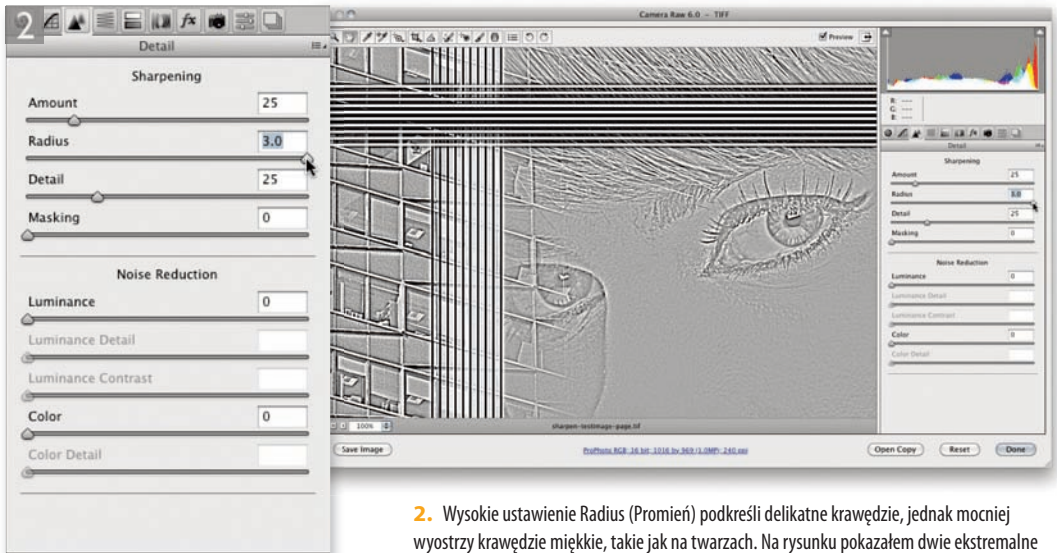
2

Detail

Sharpening

Amount 25

Radius 3.0

Detail 25

Masking 0

Noise Reduction

Luminance 0

Luminance Detail

Luminance Contrast

Color 0

Color Detail

Camera Raw 6.0 – TIFF

Preview

R: ---
G: ---
B: ---

Detail

Sharpening

Amount 25

Radius 3.0

Detail 25

Masking 0

Noise Reduction

Luminance 0

Luminance Detail

Luminance Contrast

Color 0

Color Detail

100%

sharpen-testimage-page.tif

Save Image

ProPhoto RGB; 16 bit; 1016 by 969 (1.0MP); 240 ppi

Open Copy

Reset

Done

2. Wysokie ustawienie Radius (Promień) podkreśli delikatne krawędzie, jednak mocniej wyostrzy krawędzie miękkie, takie jak na twarzach. Na rysunku pokazałem dwie ekstremalne